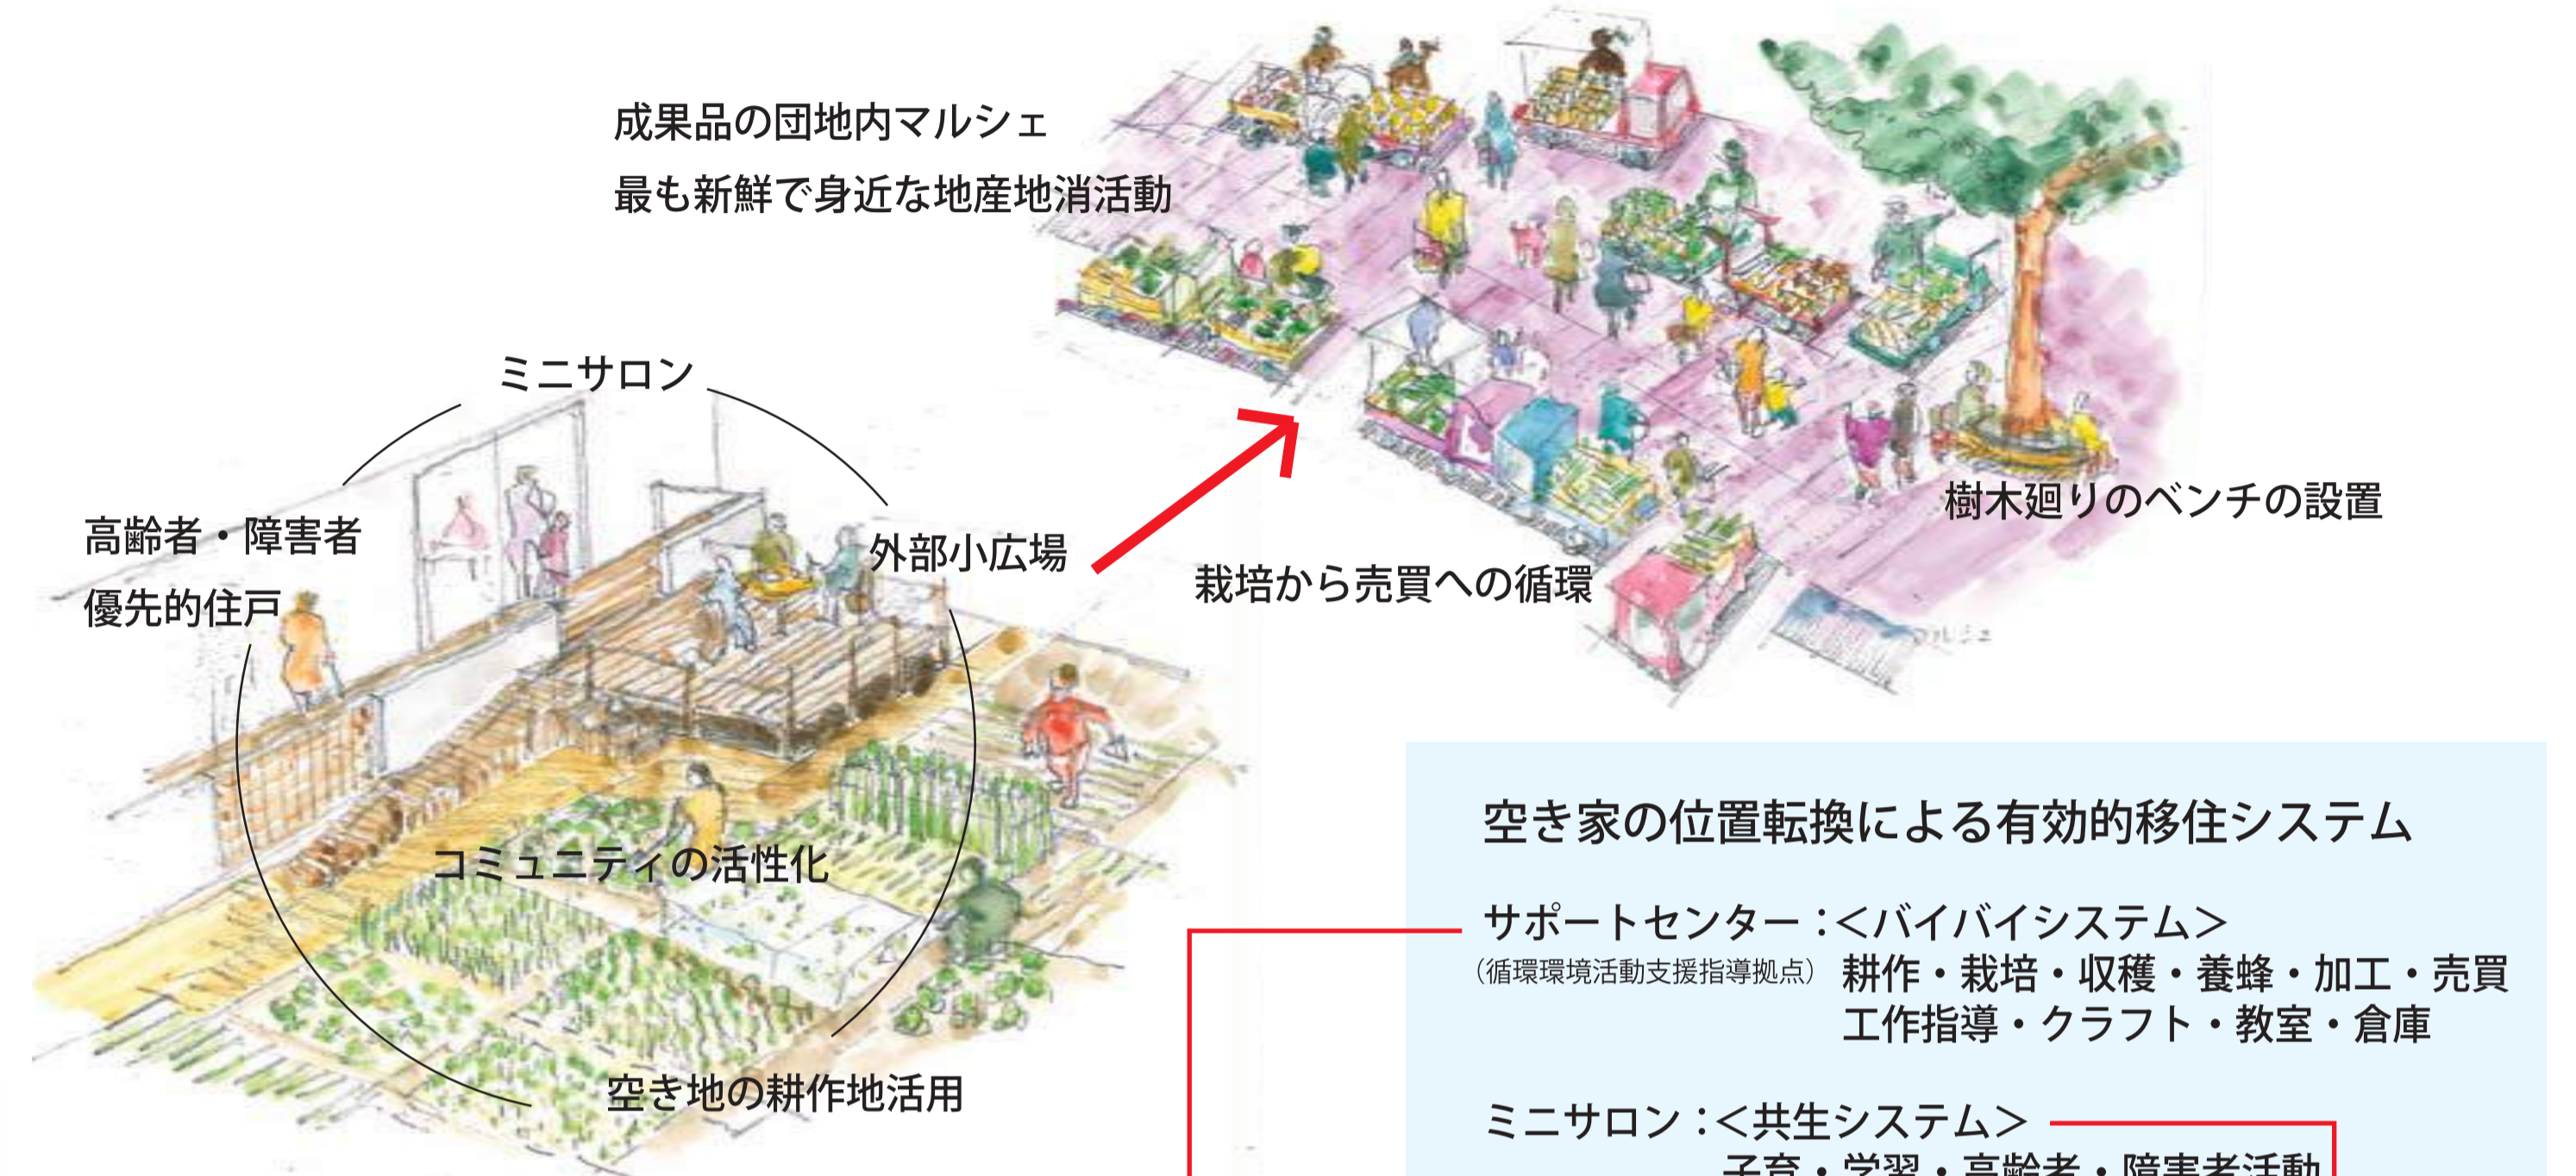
成果品の団地内マルシェ
最も新鮮で身近な地産地消活動

ミニサロン

高齢者・障害者
優先的住戸

外部小広場

栽培から売買への循環

樹木廻りのベンチの設置

コミュニティの活性化

空き地の耕作地活用

空き家の位置転換による有効的移住システム

サポートセンター：＜バイバイシステム＞
（循環環境活動支援指導拠点） 耕作・栽培・収穫・養蜂・加工・売買
工作指導・クラフト・教室・倉庫

ミニサロン：＜共生システム＞
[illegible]